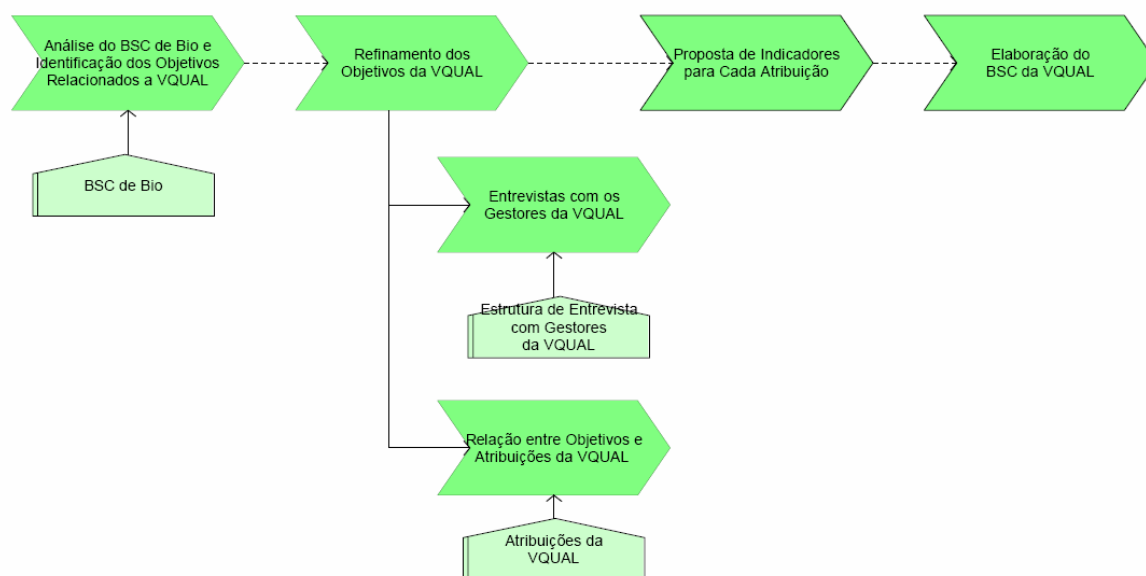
Análise do BSC de Bio e Identificação dos Objetivos Relacionados a VQUAL

Refinamento dos Objetivos da VQUAL

Proposta de Indicadores para Cada Atribuição

Elaboração do BSC da VQUAL

BSC de Bio

Entrevistas com os Gestores da VQUAL

Estrutura de Entrevista com Gestores da VQUAL

Relação entre Objetivos e Atribuições da VQUAL

Atribuições da VQUAL